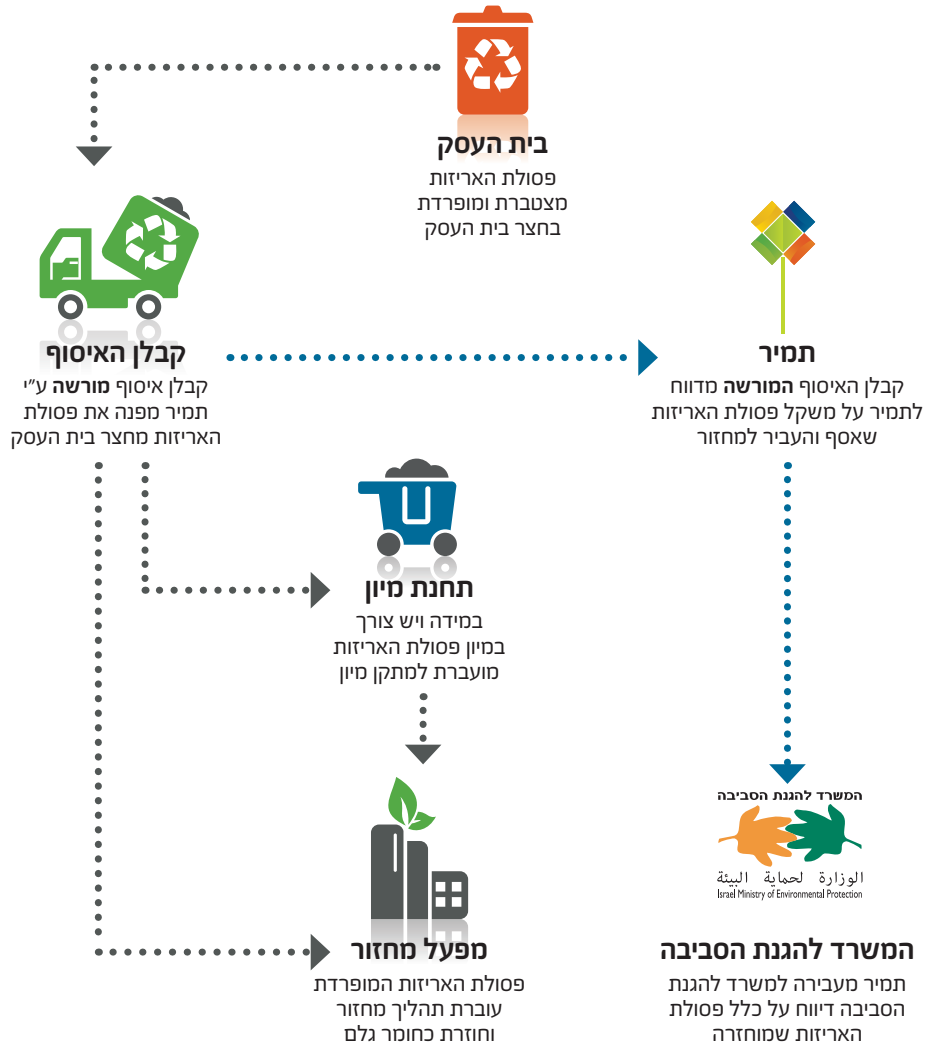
בית העסק
פסולת האריזות מצטברת ומופרדת בחצר בית העסק

קבלן האיסוף
קבלן איסוף **מורשה** ע"י תמיר מפנה את פסולת האריזות מחצר בית העסק

תמיר
קבלן האיסוף **המורשה** מדווח לתמיר על משקל פסולת האריזות שאסף והעביר למחזור

תחנת מיון
במידה ויש צורך במיון פסולת האריזות מועברת למתקן מיון

מפעל מחזור
פסולת האריזות המופרדת עוברת תהליך מחזור וחוזרת כחומר גלם

המשרד להגנת הסביבה
الوزارة لحماية البيئة
Israel Ministry of Environmental Protection

המשרד להגנת הסביבה
תמיר מעבירה למשרד להגנת הסביבה דיווח על כלל פסולת האריזות שמוחזרה